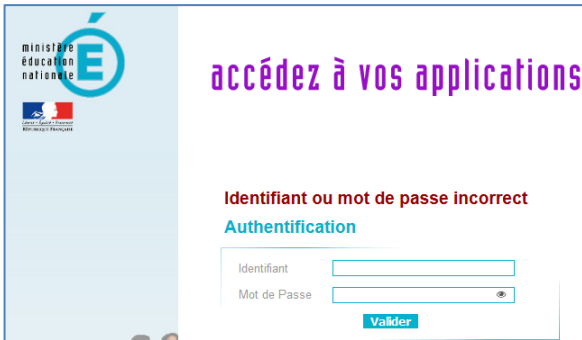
ministère éducation nationale

É

Liberté • Égalité • Fraternité
RÉPUBLIQUE FRANÇAISE

accédez à vos applications

Identifiant ou mot de passe incorrect

Authentification

Identifiant

Mot de Passe

Valider